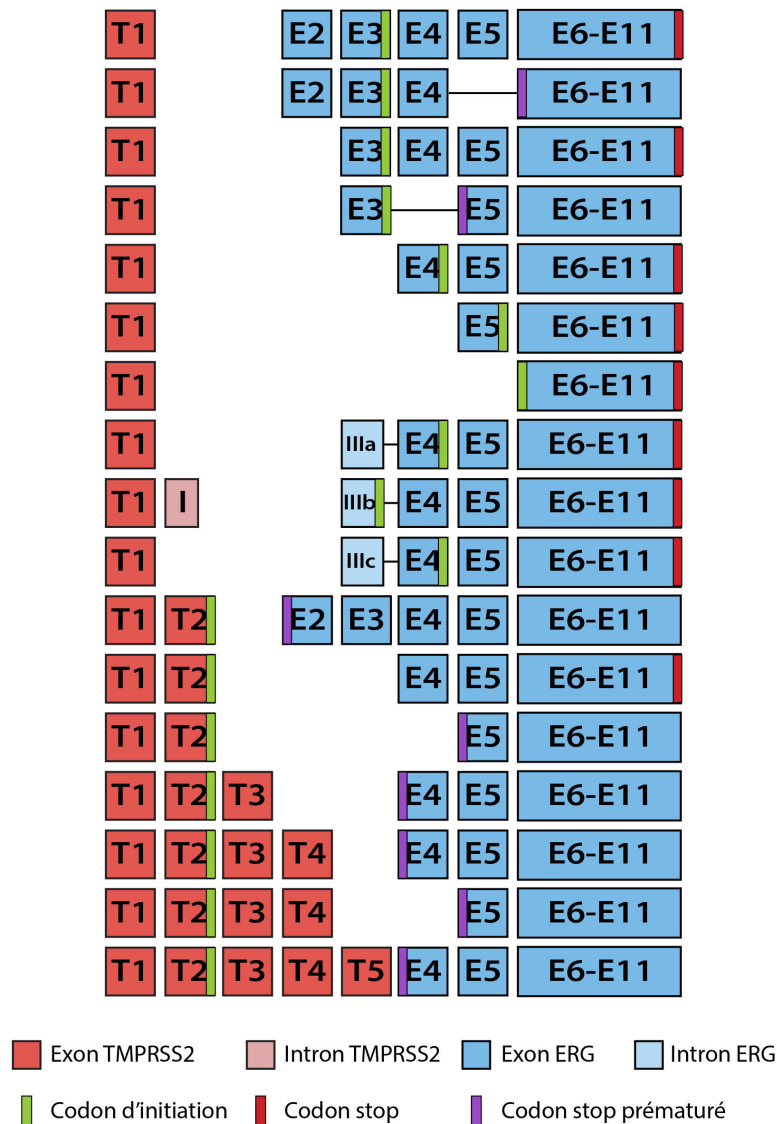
| | | | | | | | | |
|---|---|---|---|---|---|---|---|---|
| T1 | | | | E2 | E3 | E4 | E5 | E6-E11 |
| T1 | | | | E2 | E3 | E4 | | E6-E11 |
| T1 | | | | | E3 | E4 | E5 | E6-E11 |
| T1 | | | | | E3 | | E5 | E6-E11 |
| T1 | | | | | | E4 | E5 | E6-E11 |
| T1 | | | | | | | E5 | E6-E11 |
| T1 | | | | | | | | E6-E11 |
| T1 | | | | | IIIa | E4 | E5 | E6-E11 |
| T1 | I | | | | IIIb | E4 | E5 | E6-E11 |
| T1 | | | | | IIIc | E4 | E5 | E6-E11 |
| T1 | T2 | | | E2 | E3 | E4 | E5 | E6-E11 |
| T1 | T2 | | | | | E4 | E5 | E6-E11 |
| T1 | T2 | | | | | | E5 | E6-E11 |
| T1 | T2 | T3 | | | | E4 | E5 | E6-E11 |
| T1 | T2 | T3 | T4 | | | E4 | E5 | E6-E11 |
| T1 | T2 | T3 | T4 | | | | E5 | E6-E11 |
| T1 | T2 | T3 | T4 | T5 | | E4 | E5 | E6-E11 |

Exon TMPRSS2 Intron TMPRSS2 Exon ERG Intron ERG

Codon d'initiation Codon stop Codon stop prématuré